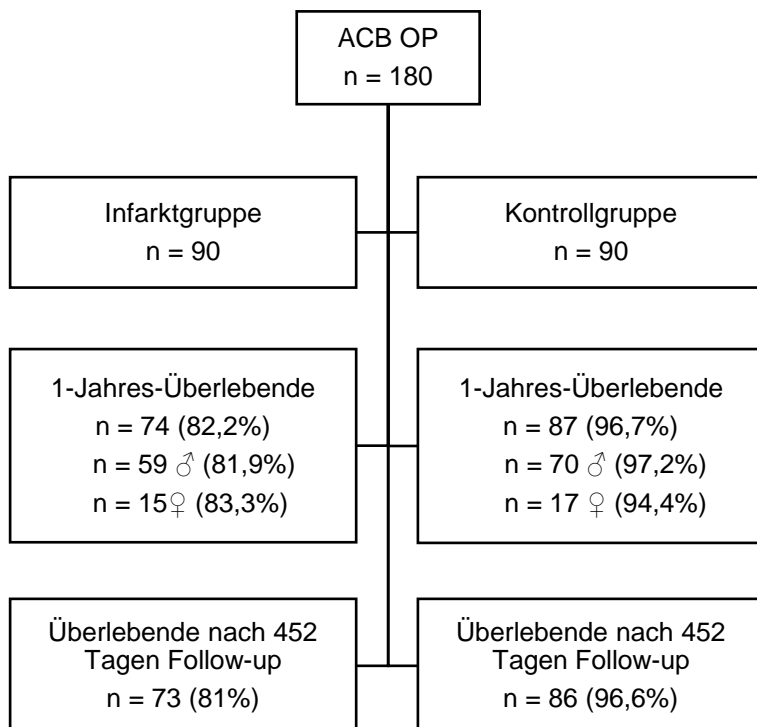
ACB OP
n = 180

Infarktgruppe
n = 90

Kontrollgruppe
n = 90

1-Jahres-Überlebende
n = 74 (82,2%)
n = 59 ♂ (81,9%)
n = 15♀ (83,3%)

1-Jahres-Überlebende
n = 87 (96,7%)
n = 70 ♂ (97,2%)
n = 17 ♀ (94,4%)

Überlebende nach 452 Tagen Follow-up
n = 73 (81%)

Überlebende nach 452 Tagen Follow-up
n = 86 (96,6%)